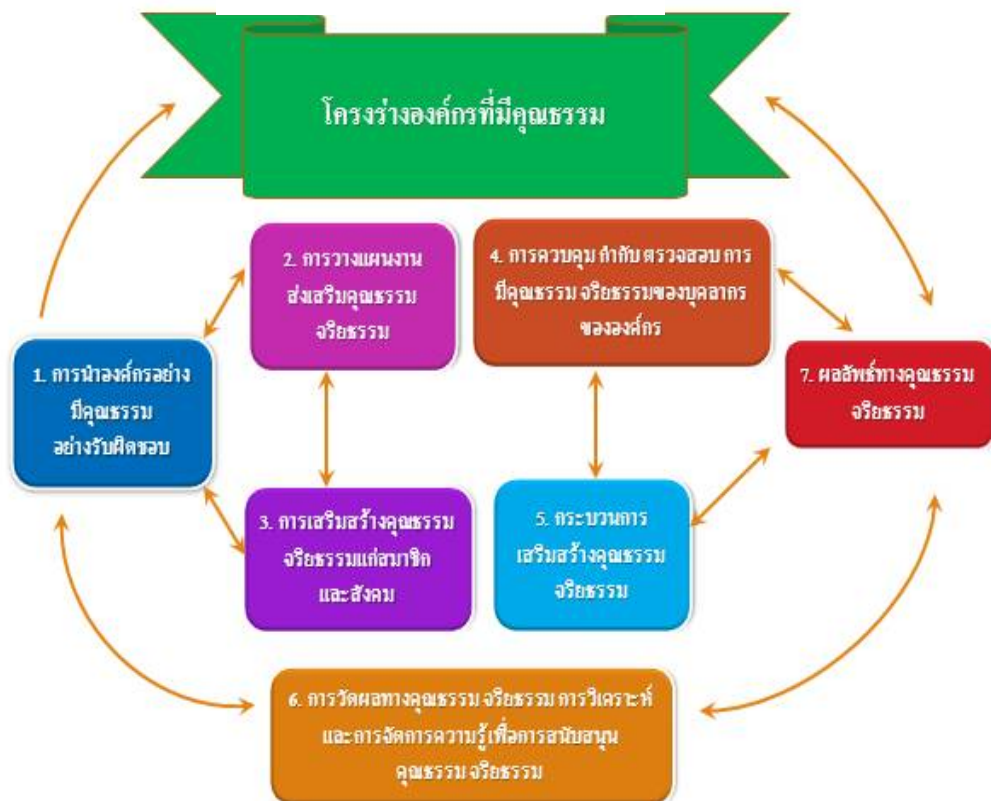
โครงร่างองค์กรที่มีคุณธรรม

1. การนำองค์กรอย่างมีคุณธรรม อย่างรับผิดชอบ

2. การวางแผนงานส่งเสริมคุณธรรม จริยธรรม

3. การเสริมสร้างคุณธรรม จริยธรรมแก่สมาชิก และสังคม

4. การควบคุม กำกับ ตรวจสอบ การมีคุณธรรม จริยธรรมของบุคลากร ขององค์กร

5. กระบวนการ เสริมสร้างคุณธรรม จริยธรรม

7. ผลลัพธ์ทางคุณธรรม จริยธรรม

6. การวัดผลทางคุณธรรม จริยธรรม การวิเคราะห์ และการจัดการความรู้เพื่อการสนับสนุน คุณธรรม จริยธรรม